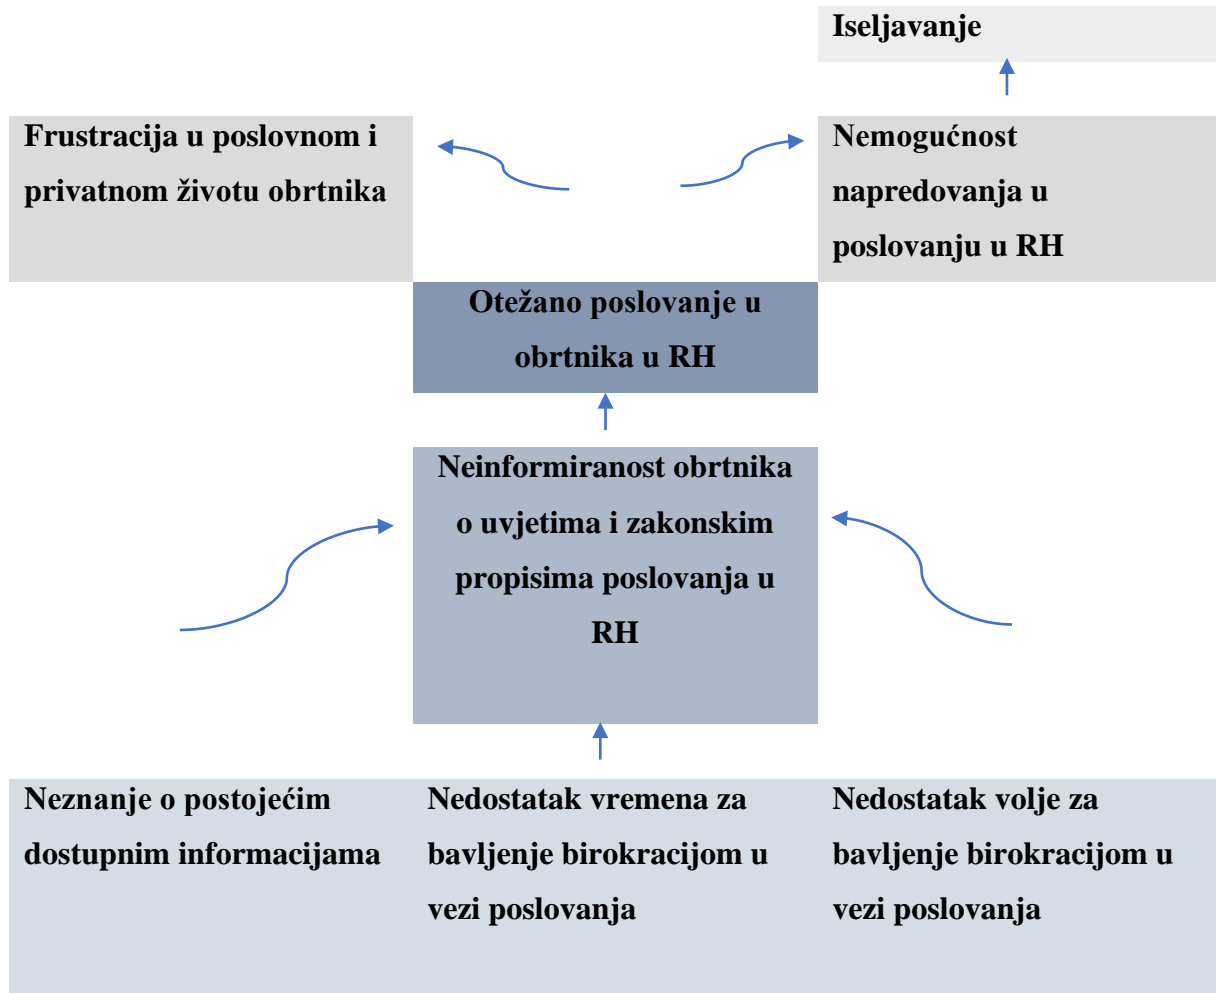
Iseljavanje

Frustracija u poslovnom i privatnom životu obrtnika

Nemogućnost napredovanja u poslovanju u RH

Otežano poslovanje u obrtnika u RH

Neinformiranost obrtnika o uvjetima i zakonskim propisima poslovanja u RH

Neznanje o postojećim dostupnim informacijama

Nedostatak vremena za bavljenje birokracijom u vezi poslovanja

Nedostatak volje za bavljenje birokracijom u vezi poslovanja